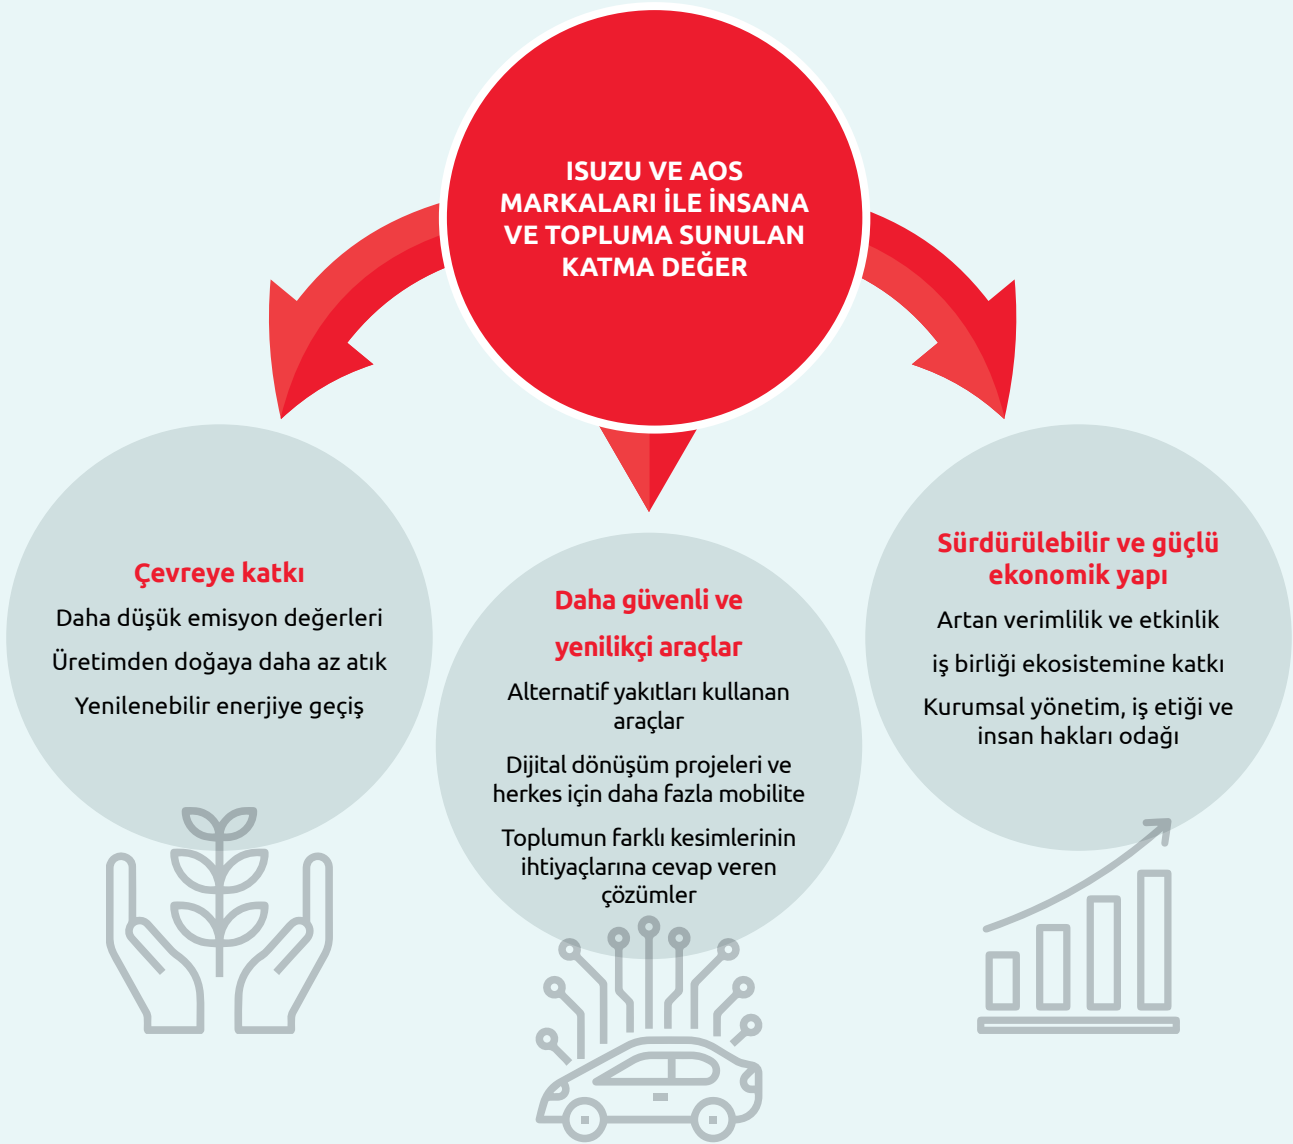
ISUZU VE AOS MARKALARI İLE İNSANA VE TOPLUMA SUNULAN KATMA DEĞER

Çevreye katkı
Daha düşük emisyon değerleri
Üretimden doğaya daha az atık
Yenilenebilir enerjiye geçiş

Daha güvenli ve yenilikçi araçlar
Alternatif yakıtları kullanan araçlar
Dijital dönüşüm projeleri ve herkes için daha fazla mobilite
Toplumun farklı kesimlerinin ihtiyaçlarına cevap veren çözümler

Sürdürülebilir ve güçlü ekonomik yapı
Artan verimlilik ve etkinlik
iş birliği ekosistemine katkı
Kurumsal yönetim, iş etiği ve insan hakları odağı